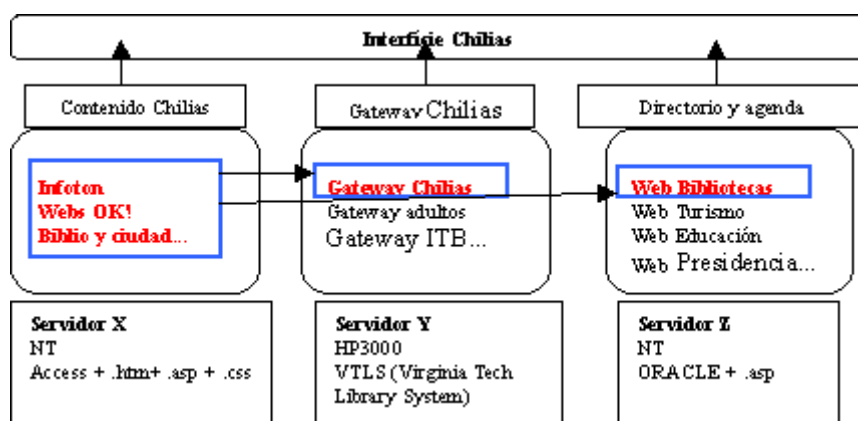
Interficie Chilias

Contenido Chilias

Gateway Chilias

Directorio y agenda

Infoton
Webs OK!
Biblio y ciudad...

Gateway Chilias
Gateway adultos
Gateway ITB...

Web Bibliotecas
Web Turismo
Web Educación
Web Presidencia...

Servidor X
NT
Access + .htm+ .asp + .css

Servidor Y
HP3000
VTLS (Virginia Tech Library System)

Servidor Z
NT
ORACLE + .asp